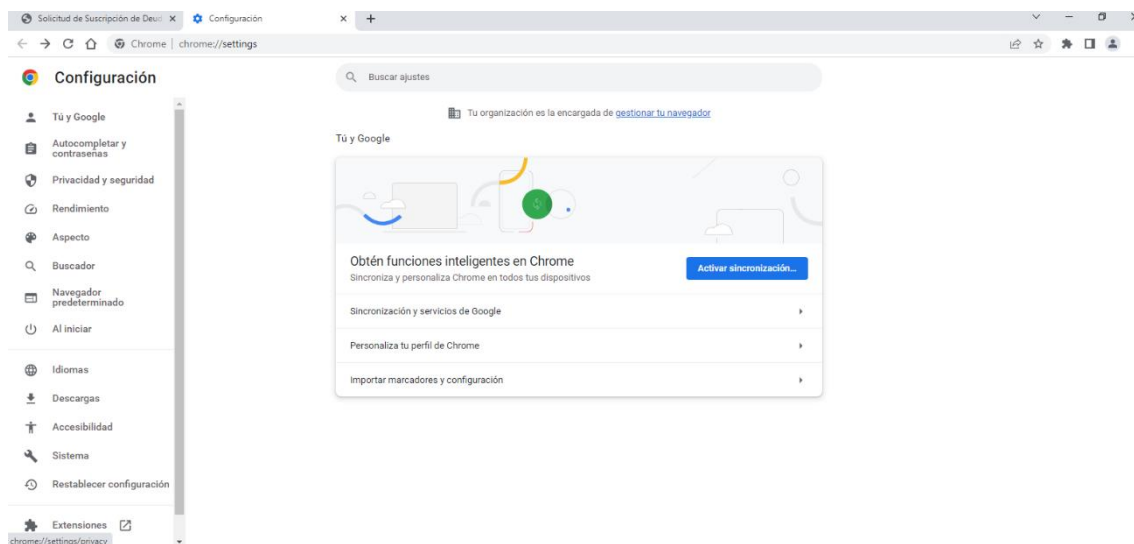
Solicitud de Suscripción de Deud ×
Configuración ×
+

Chrome | chrome://settings

Configuración

Buscar ajustes

Tu organización es la encargada de gestionar tu navegador

Tú y Google

Autocompletar y contraseñas

Privacidad y seguridad

Rendimiento

Aspecto

Buscador

Navegador predeterminado

Al iniciar

Idiomas

Descargas

Accesibilidad

Sistema

Restablecer configuración

Extensiones

chrome://settings/privacy

Tú y Google

Obtén funciones inteligentes en Chrome
Sincroniza y personaliza Chrome en todos tus dispositivos

Activar sincronización...

Sincronización y servicios de Google

Personaliza tu perfil de Chrome

Importar marcadores y configuración